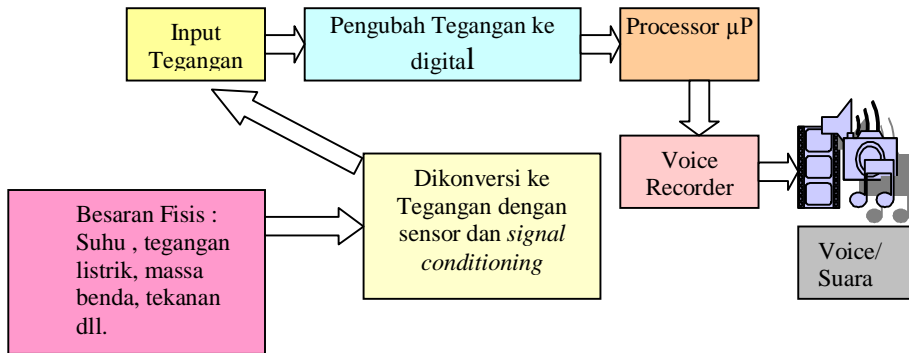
Input Tegangan

Pengubah Tegangan ke digital

Processor $\mu$P

Voice Recorder

Dikonversi ke Tegangan dengan sensor dan *signal conditioning*

Besaran Fisis : Suhu , tegangan listrik, massa benda, tekanan dll.

Voice/ Suara